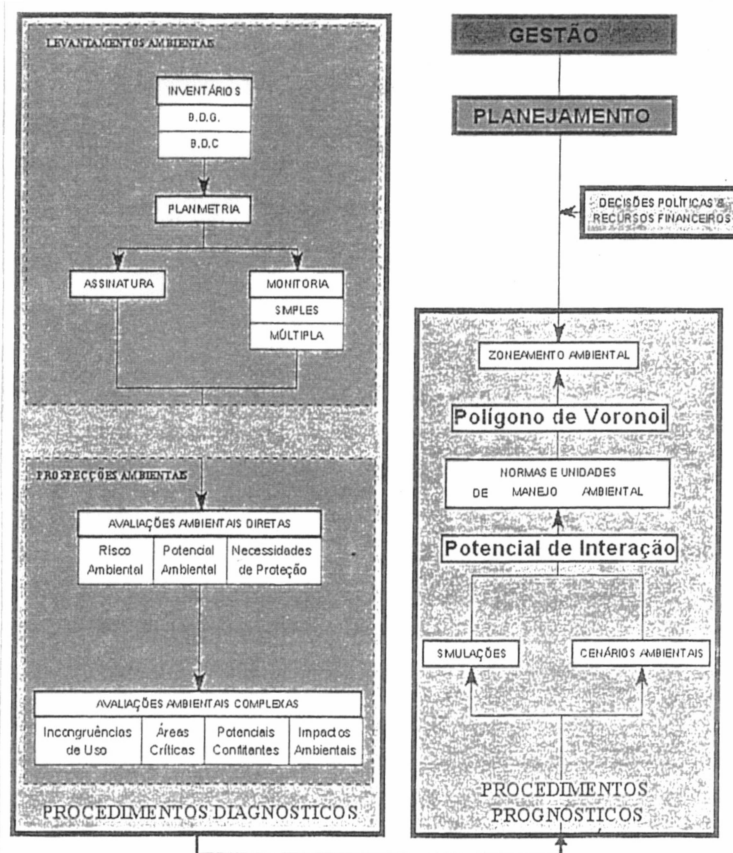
LEVANTAMENTOS AMBIENTAIS

INVENTÁRIOS

B.D.G.

B.D.C

PLANMETRIA

ASSINATURA

MONITORIA

SMPLES

MÚLTIPLA

PROSPECÇÕES AMBIENTAIS

AVALIAÇÕES AMBIENTAIS DIRETAS

| Risco Ambiental | Potencial Ambiental | Necessidades de Proteção |
|---|---|---|

AVALIAÇÕES AMBIENTAIS COMPLEXAS

| Incongruências de Uso | Áreas Críticas | Potenciais Conflitantes | Impactos Ambientais |
|---|---|---|---|

PROCEDIMENTOS DIAGNÓSTICOS

GESTÃO

PLANEJAMENTO

DECISÕES POLÍTICAS & RECURSOS FINANCEIROS

ZONEAMENTO AMBIENTAL

Polígono de Voronoi

NORMAS E UNIDADES DE MANEJO AMBIENTAL

Potencial de Interação

SMULAÇÕES

CENÁRIOS AMBIENTAIS

PROCEDIMENTOS PROGNÓSTICOS